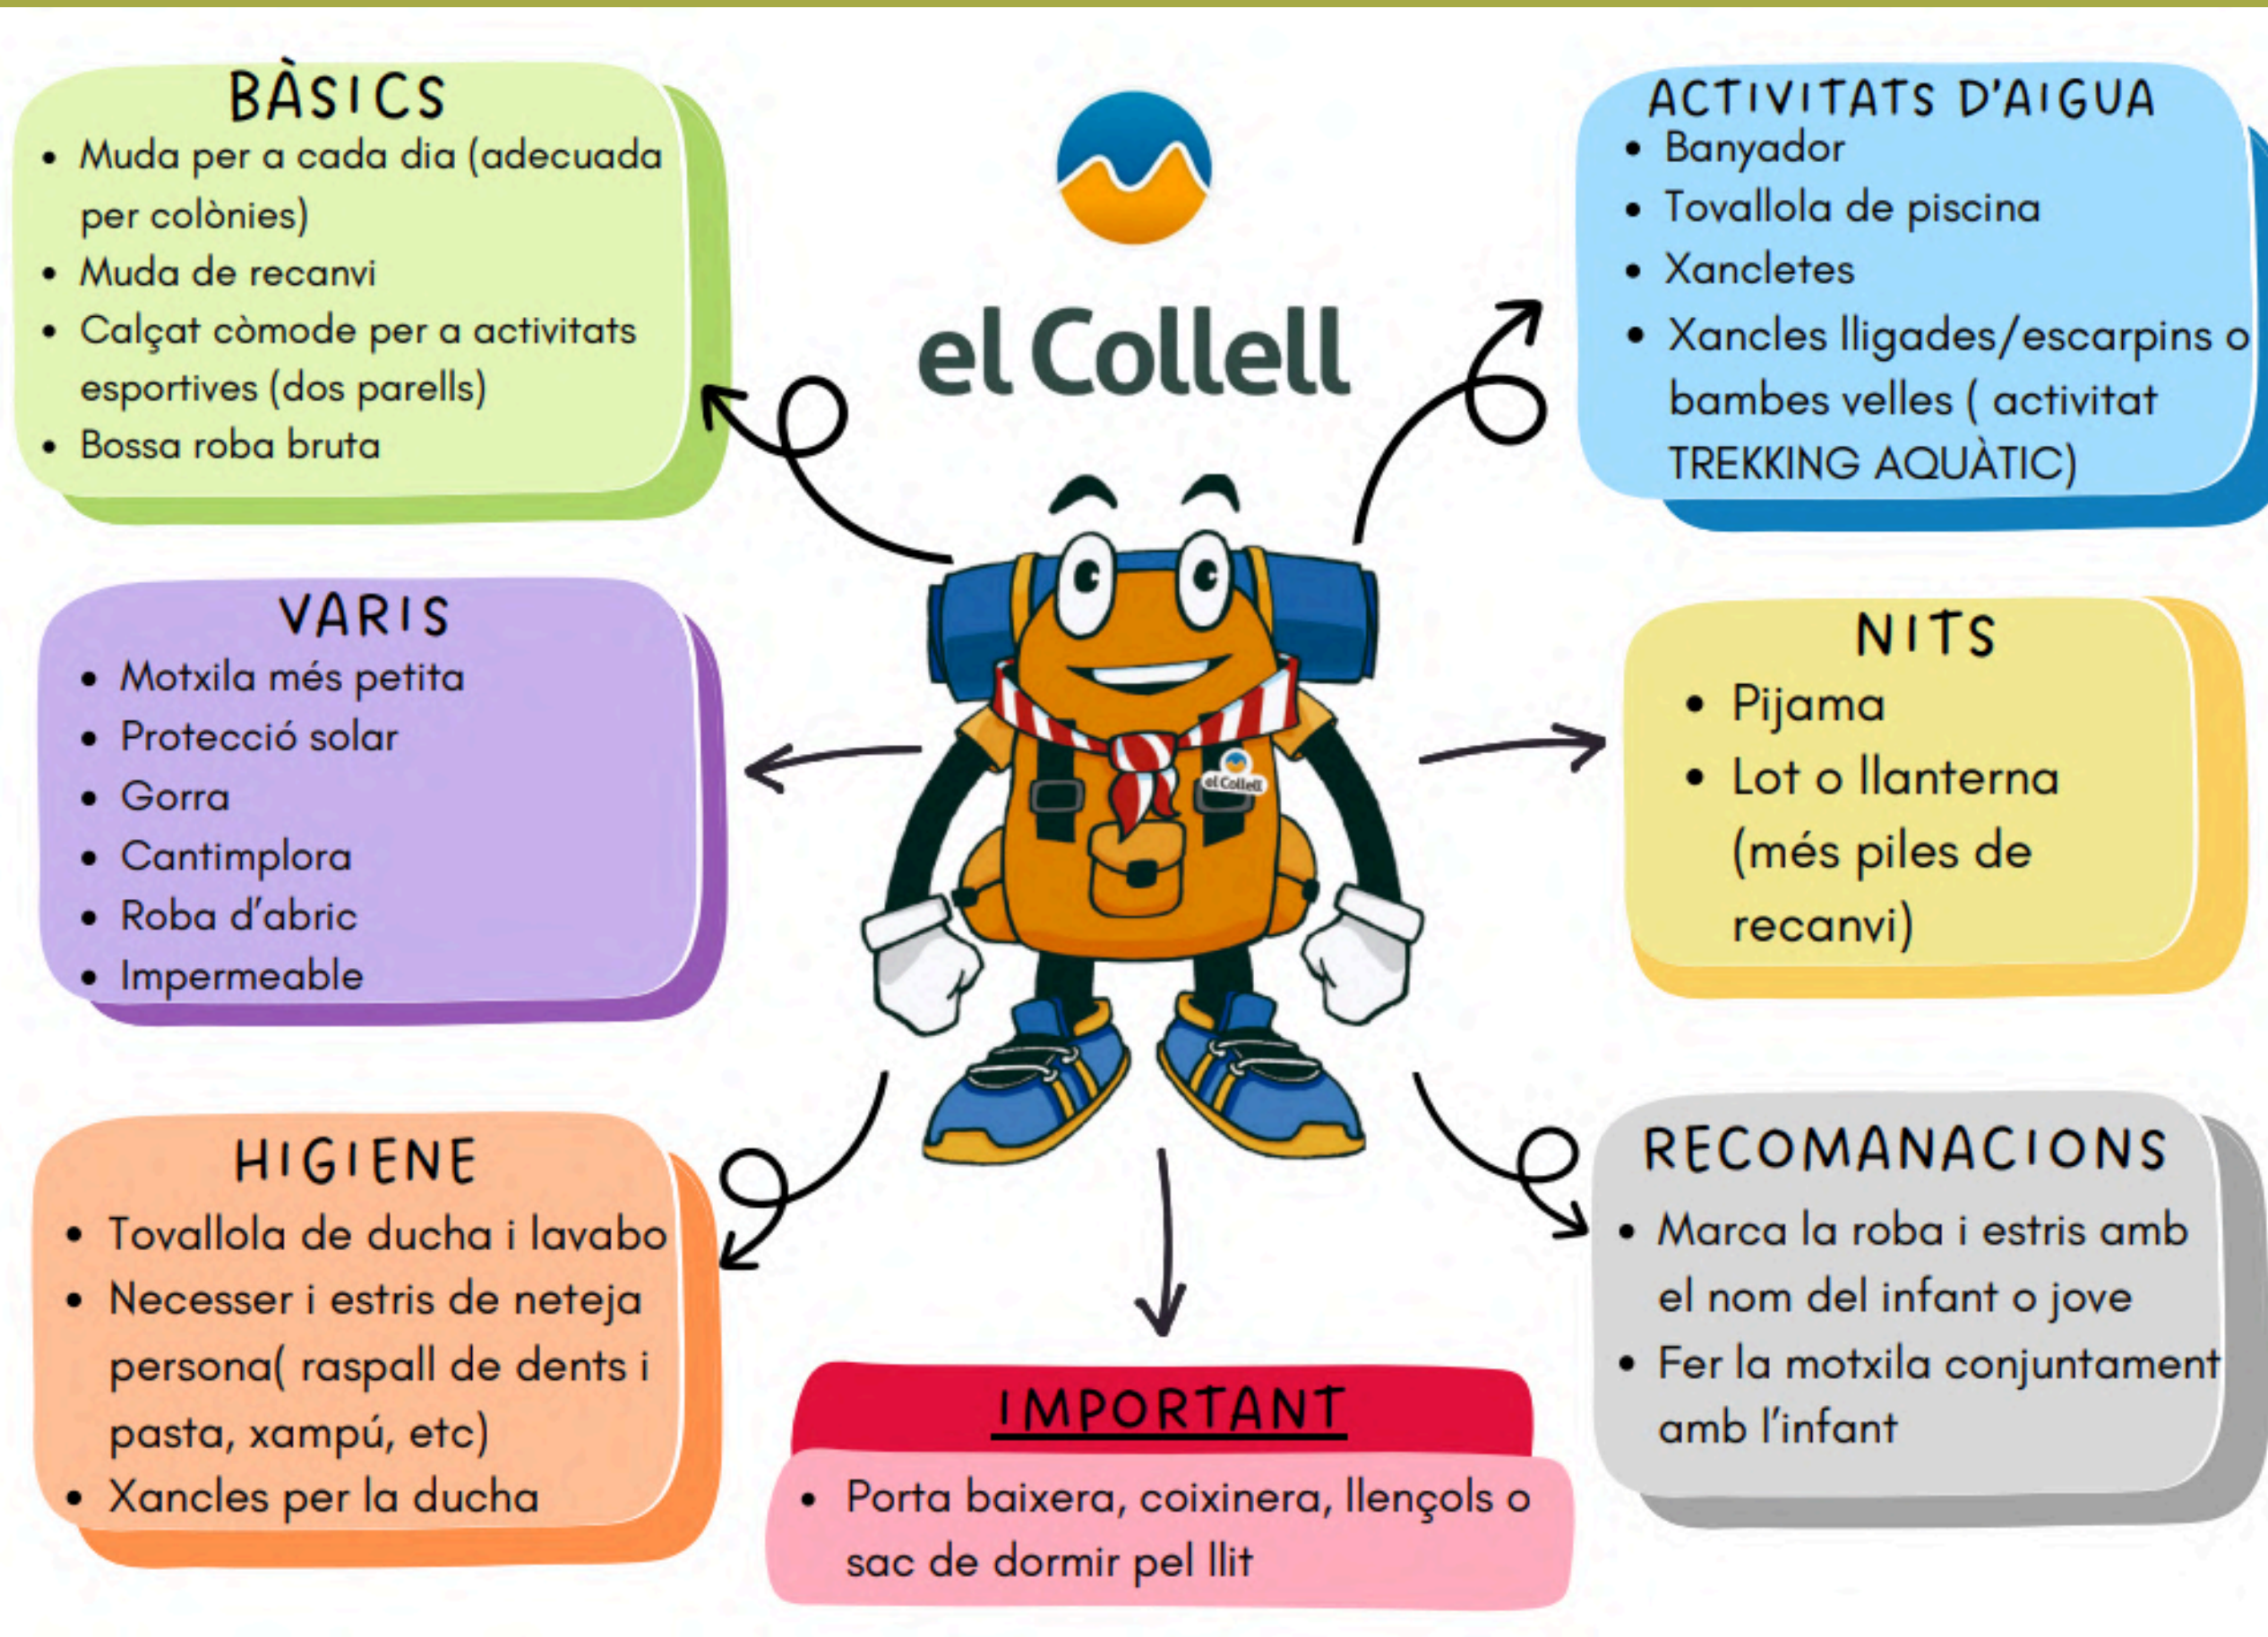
BÀSICS
- Muda per a cada dia (adecuada per colònies)
- Muda de recanvi
- Calçat còmode per a activitats esportives (dos parells)
- Bossa roba bruta

el Collell

ACTIVITATS D'AIGUA
- Banyador
- Tovallola de piscina
- Xancletes
- Xancles lligades/escarpins o bambes velles ( activitat TREKKING AQUÀTIC)

VARIS
- Motxila més petita
- Protecció solar
- Gorra
- Cantimplora
- Roba d'abric
- Impermeable

el Collell

NITS
- Pijama
- Lot o llanterna (més piles de recanvi)

HIGIENE
- Tovallola de ducha i lavabo
- Necesser i estris de neteja persona( raspall de dents i pasta, xampú, etc)
- Xancles per la ducha

IMPORTANT
- Porta baixera, coixinera, llençols o sac de dormir pel llit

RECOMANACIONS
- Marca la roba i estris amb el nom del infant o jove
- Fer la motxila conjuntament amb l'infant